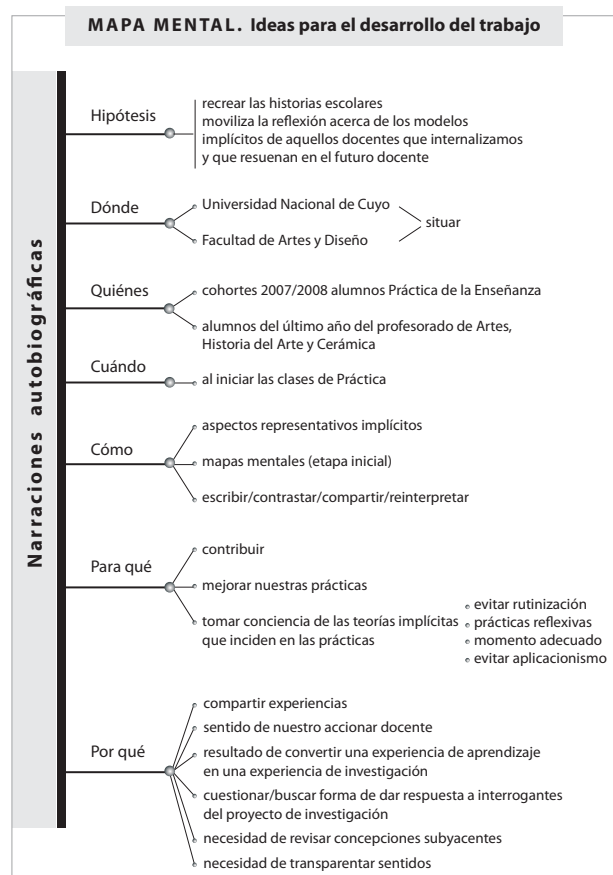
MAPA MENTAL. Ideas para el desarrollo del trabajo

Narraciones autobiográficas

Hipótesis
recrear las historias escolares
moviliza la reflexión acerca de los modelos implícitos de aquellos docentes que internalizamos y que resuenan en el futuro docente

Dónde
Universidad Nacional de Cuyo
Facultad de Artes y Diseño
situar

Quiénes
cohortes 2007/2008 alumnos Práctica de la Enseñanza
alumnos del último año del profesorado de Artes, Historia del Arte y Cerámica

Cuándo
al iniciar las clases de Práctica

Cómo
aspectos representativos implícitos
mapas mentales (etapa inicial)
escribir/contrastar/compartir/reinterpretar

Para qué
contribuir
mejorar nuestras prácticas
tomar conciencia de las teorías implícitas que inciden en las prácticas
evitar rutinización
prácticas reflexivas
momento adecuado
evitar aplicacionismo

Por qué
compartir experiencias
sentido de nuestro accionar docente
resultado de convertir una experiencia de aprendizaje en una experiencia de investigación
cuestionar/buscar forma de dar respuesta a interrogantes del proyecto de investigación
necesidad de revisar concepciones subyacentes
necesidad de transparentar sentidos